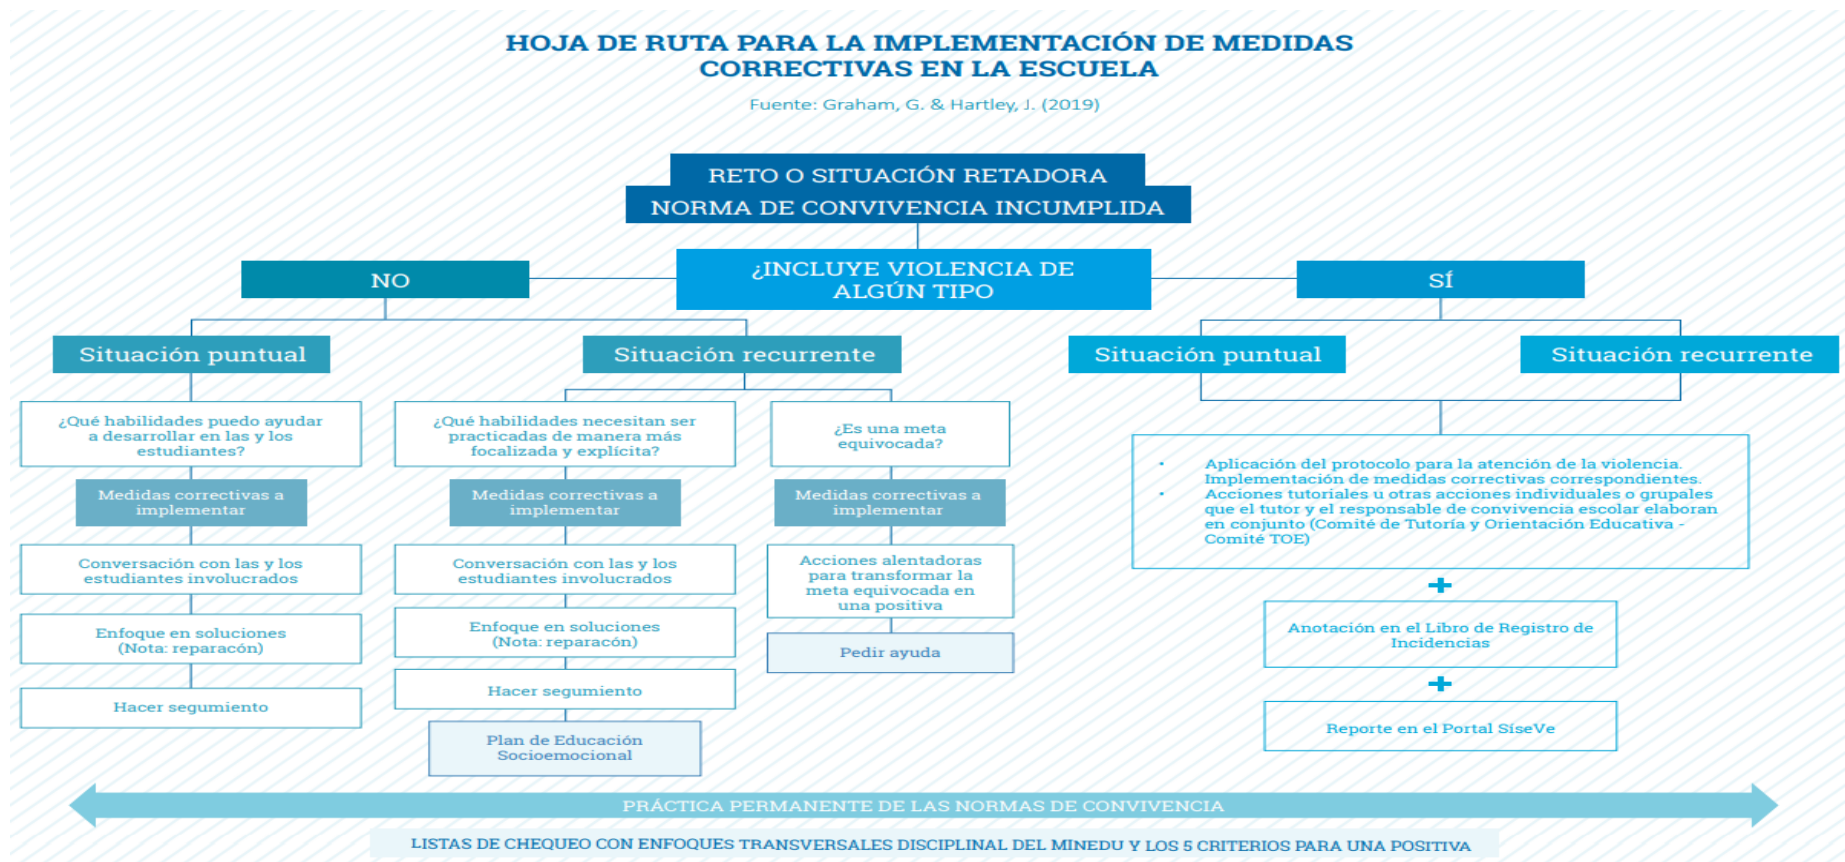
HOJA DE RUTA PARA LA IMPLEMENTACIÓN DE MEDIDAS CORRECTIVAS EN LA ESCUELA

Fuente: Graham, G. & Hartley, J. (2019)

RETO O SITUACIÓN RETADORA
NORMA DE CONVIVENCIA INCUMPLIDA

¿INCLUYE VIOLENCIA DE ALGÚN TIPO

NO

SÍ

Situación puntual

¿Qué habilidades puedo ayudar a desarrollar en las y los estudiantes?

Medidas correctivas a implementar

Conversación con las y los estudiantes involucrados

Enfoque en soluciones (Nota: reparacón)

Hacer seguimiento

Situación recurrente

¿Qué habilidades necesitan ser practicadas de manera más focalizada y explícita?

Medidas correctivas a implementar

Conversación con las y los estudiantes involucrados

Enfoque en soluciones (Nota: reparacón)

Hacer seguimiento

Plan de Educación Socioemocional

¿Es una meta equivocada?

Medidas correctivas a implementar

Acciones alentadoras para transformar la meta equivocada en una positiva

Pedir ayuda

Situación puntual

Situación recurrente

• Aplicación del protocolo para la atención de la violencia. Implementación de medidas correctivas correspondientes.
• Acciones tutoriales u otras acciones individuales o grupales que el tutor y el responsable de convivencia escolar elaboran en conjunto (Comité de Tutoría y Orientación Educativa - Comité TOE)

+

Anotación en el Libro de Registro de Incidencias

+

Reporte en el Portal SíseVe

PRÁCTICA PERMANENTE DE LAS NORMAS DE CONVIVENCIA

LISTAS DE CHEQUEO CON ENFOQUES TRANSVERSALES DISCIPLINAL DEL MINEDU Y LOS 5 CRITERIOS PARA UNA POSITIVA